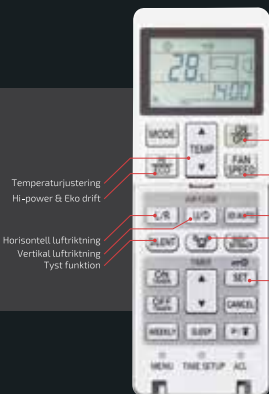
28.
14:00

MODE
TEMP
ON OFF
POWER ECO
FAN SPEED
AIR FLOW
L/R
U/D
SILENT
ON
OFF
TIMER
SET
CANCEL
WEEKLY
SLEEP
MENU
TIME SETUP
ACL

Temperaturjustering
Hi-power & Eko drift

Horisontell luftriktning
Vertikal luftriktning
Tyst funktion